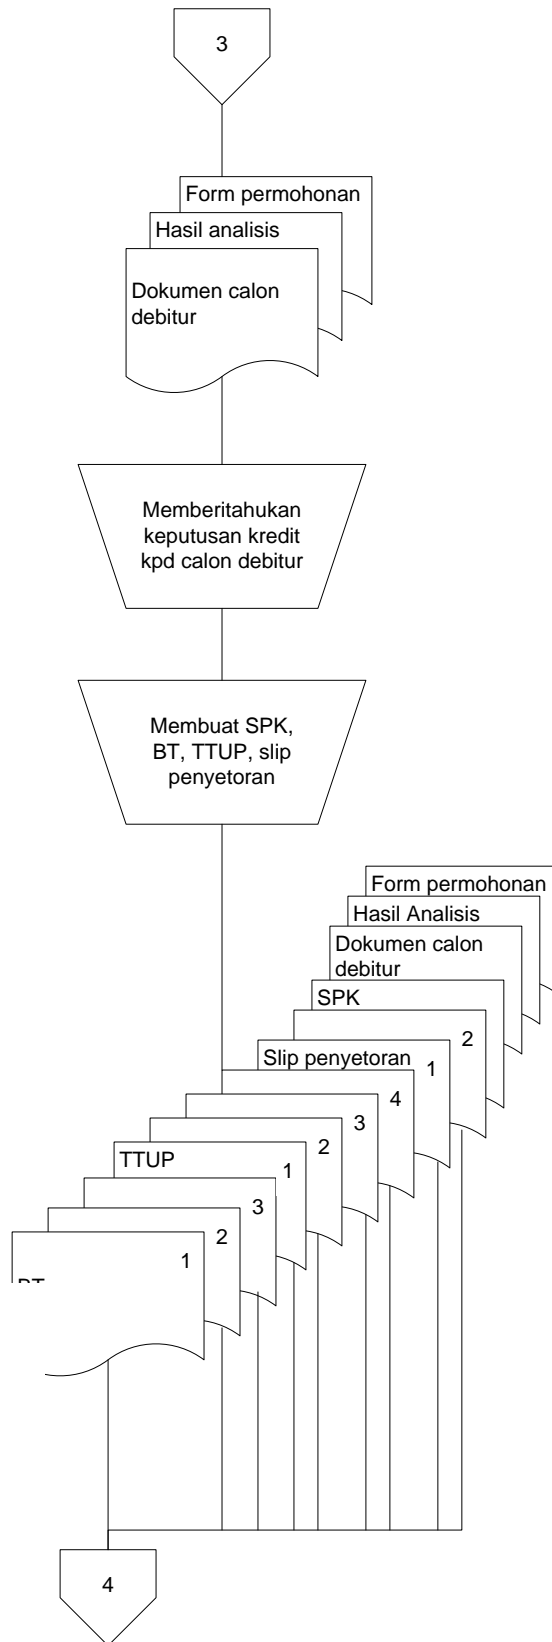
3

Form permohonan
Hasil analisis
Dokumen calon debitur

Memberitahukan keputusan kredit kpd calon debitur

Membuat SPK, BT, TTUP, slip penyetoran

Form permohonan
Hasil Analisis
Dokumen calon debitur
SPK
2
Slip penyetoran 1
4
3
2
TTUP
1
3
2
1
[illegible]

4